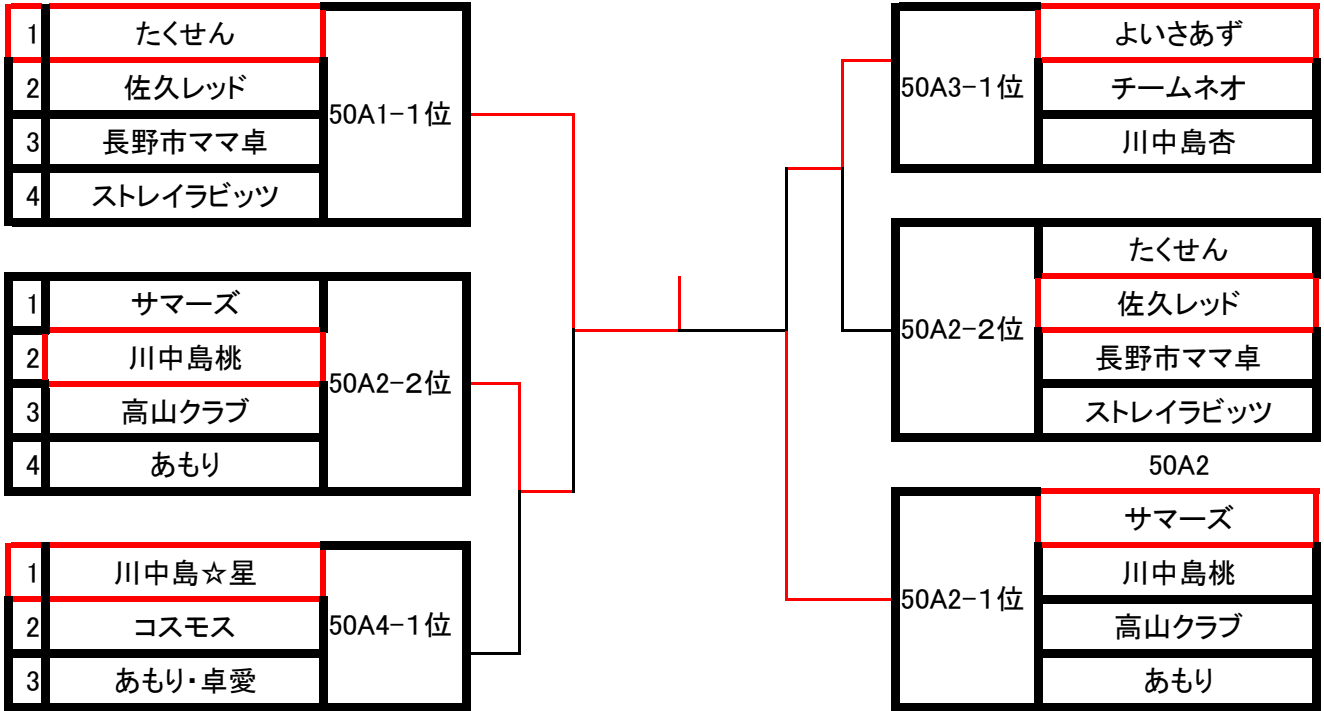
| 1 | たくせん | 50A1−1位 |
|---|---|---|
| 2 | 佐久レッド | |
| 3 | 長野市ママ卓 | |
| 4 | ストレイラビッツ | |

| 1 | サマーズ | 50A2−2位 |
|---|---|---|
| 2 | 川中島桃 | |
| 3 | 高山クラブ | |
| 4 | あもり | |

| 1 | 川中島☆星 | 50A4−1位 |
|---|---|---|
| 2 | コスモス | |
| 3 | あもり・卓愛 | |

| 50A3−1位 | よいさあず |
|---|---|
| | チームネオ |
| | 川中島杏 |

| 50A2−2位 | たくせん |
|---|---|
| | 佐久レッド |
| | 長野市ママ卓 |
| | ストレイラビッツ |

50A2

| 50A2−1位 | サマーズ |
|---|---|
| | 川中島桃 |
| | 高山クラブ |
| | あもり |